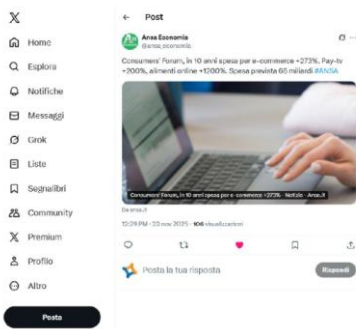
Home

Esplora

Notifiche

Messaggi

Grok

Liste

Segnalibri

Community

Premium

Profilo

Altro

Posta

Post

Ansa Economia
@ansa_economia

Consumers' Forum, in 10 anni spesa per e-commerce +273%. Pay-tv +200%, alimenti online +1200%. Spesa prevista 65 miliardi #ANSA

Consumers' Forum, in 10 anni spesa per e-commerce +273% - Notizie - Ansa.it

Da ansa.it

12:29 PM · 23 nov 2025 · 106 visualizzazioni

Posta la tua risposta

Rispondi